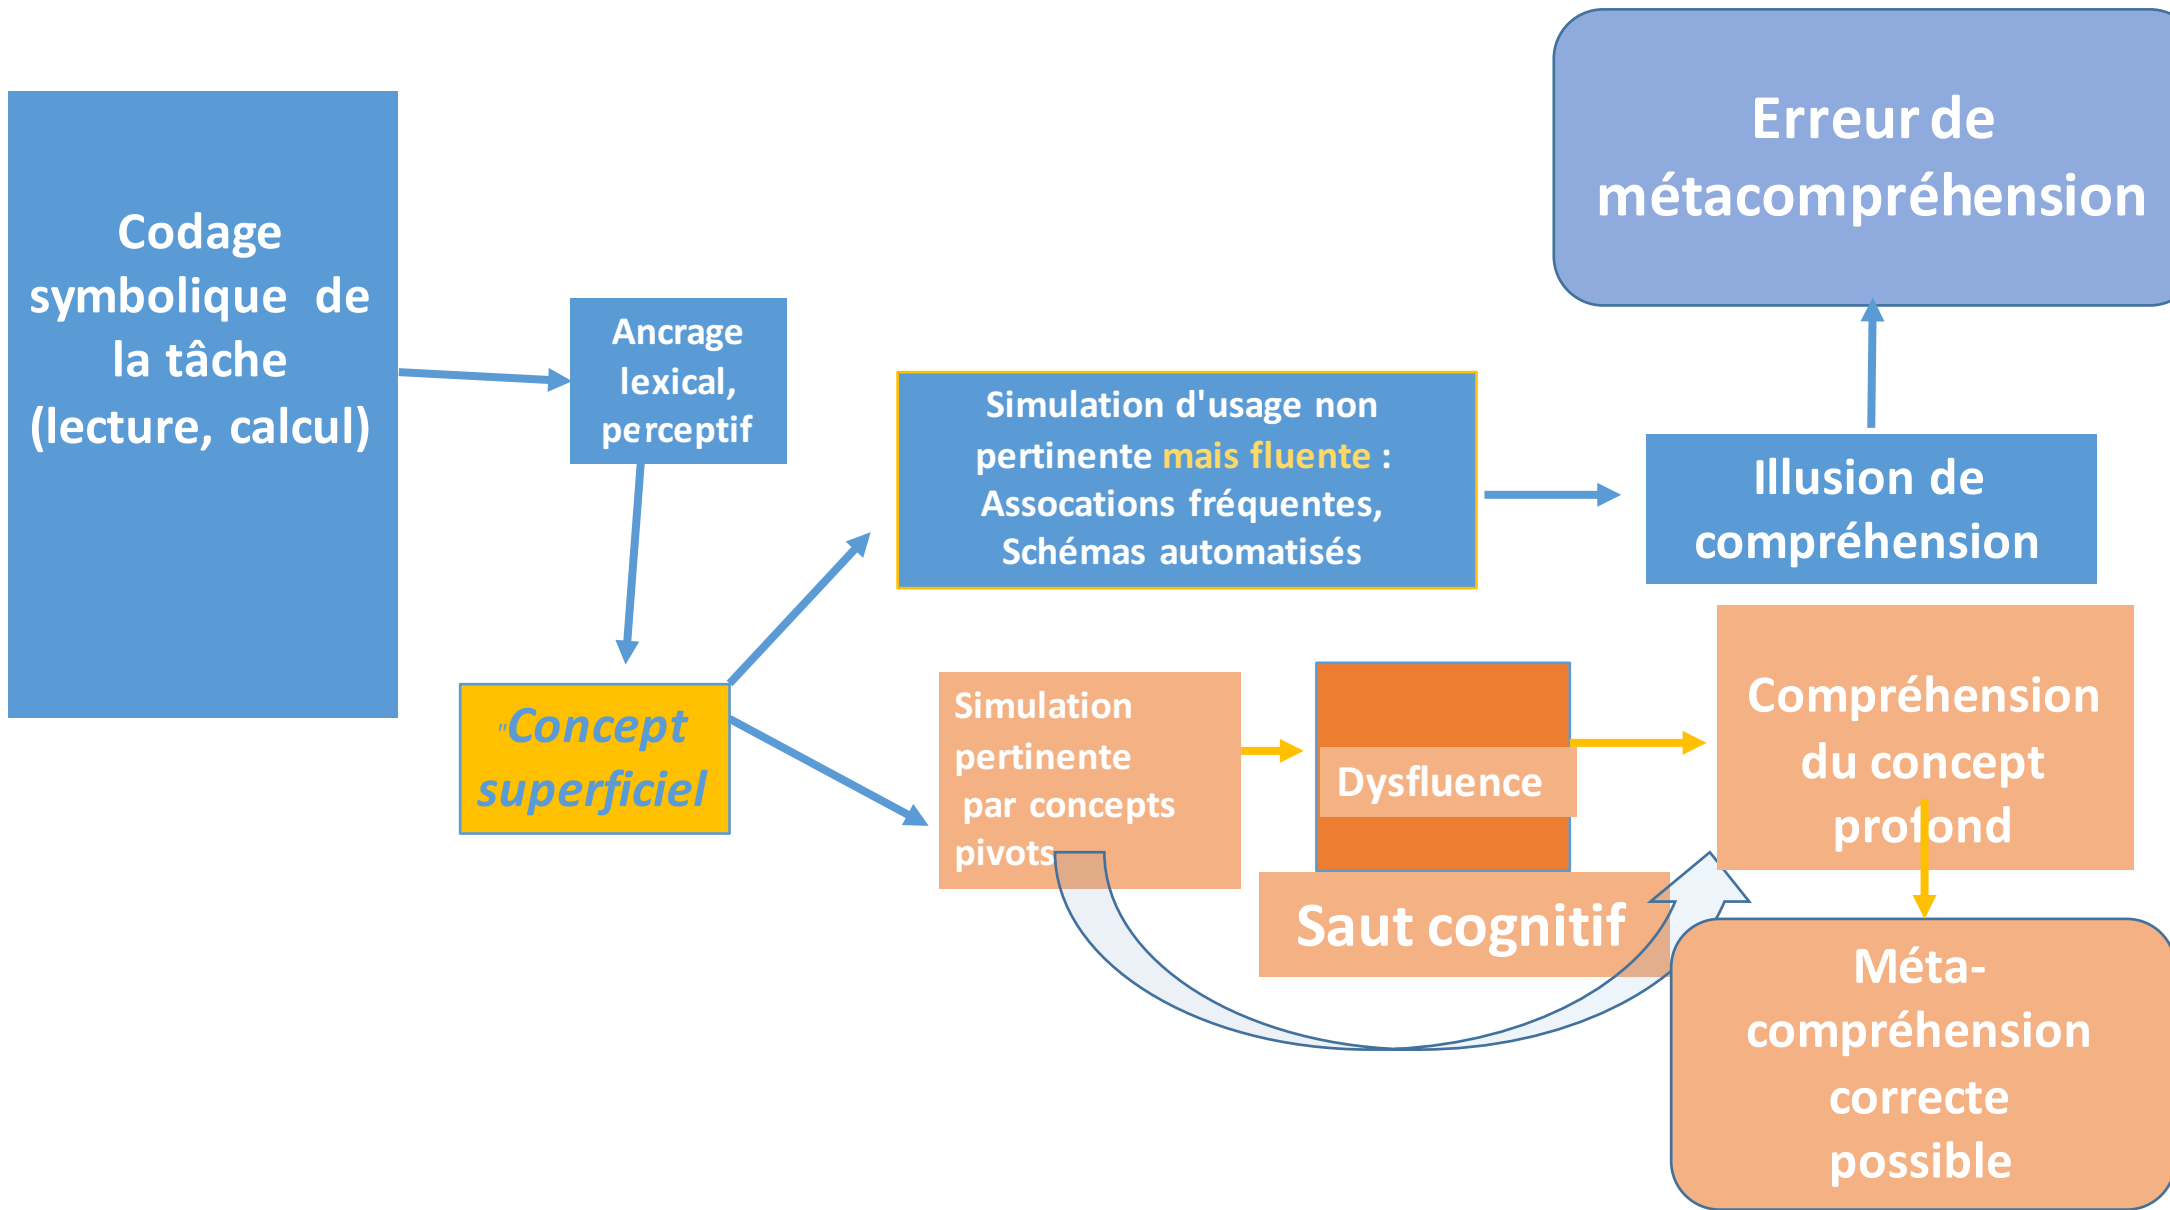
Codage symbolique de la tâche (lecture, calcul)

Ancrage lexical, perceptif

"Concept superficiel

Simulation d'usage non pertinente mais fluente : Assocations fréquentes, Schémas automatisés

Illusion de compréhension

Erreur de métacompréhension

Simulation pertinente par concepts pivots

Dysfluence

Saut cognitif

Compréhension du concept profond

Méta-compréhension correcte possible